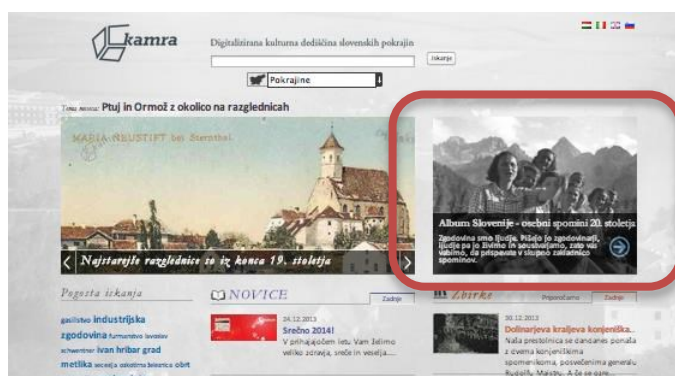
kamra

Digitalizirana kulturna dediščina slovenskih pokrajin

Iskanje

Pokrajine

Tema meseca: Ptuj in Ormož z okolico na razglednicah

MARIA-NEUSTIFT bei Sternthal.

Najstarejše razglednice so iz konca 19. stoletja

Album Slovenije - osebni spomini 20. stoletja

Zgodovina smo ljudje. Pišejo jo zgodovinarji, ljudje pa jo živimo in soustvarjamo, zato vas vabimo, da prispevate v skupno zakladnico spominov.

Pogosta iskanja

gasilstvo industrija zgodovina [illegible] schwentner ivan hribar grad metlika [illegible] obrt

NOVICE

Zadnje

24.12.2013
Srečno 2014!
V prihajajočem letu Vam želimo veliko zdravja, sreče in veselja....

Zbirke

Priporočamo

Zadnje

20.12.2013
Dolinarjeva kraljeva konjeniška...
Naša prestolnica se danes ponaša z dvema konjeniškima spomenikoma, posvečenima generalu Rudolfu Maistru. A že se pare...